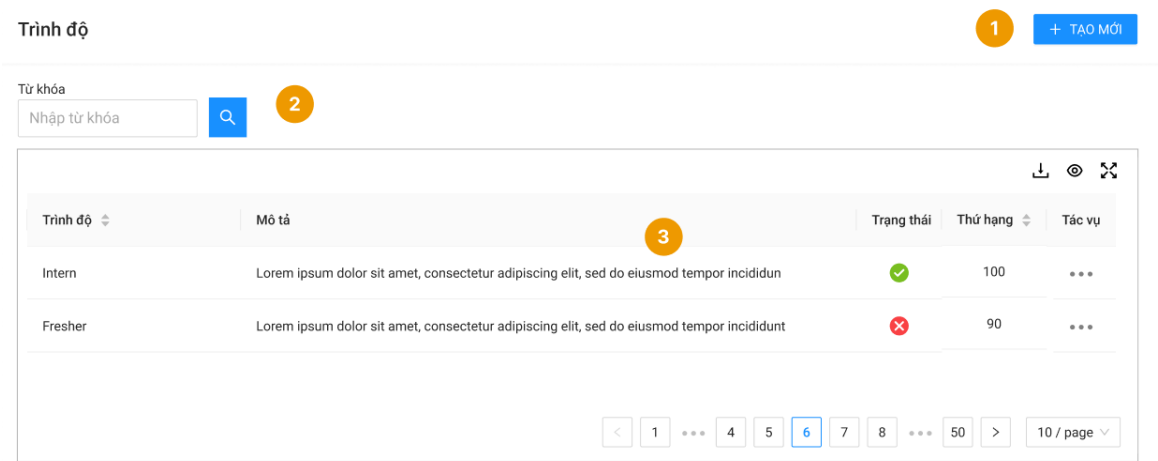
Trình độ

1

+ TẠO MỚI

Từ khóa

Nhập từ khóa

2

3

| Trình độ | Mô tả | Trạng thái | Thứ hạng | Tác vụ |
|---|---|---|---|---|
| Intern | Lorem ipsum dolor sit amet, consectetur adipiscing elit, sed do eiusmod tempor incididun | | 100 | ••• |
| Fresher | Lorem ipsum dolor sit amet, consectetur adipiscing elit, sed do eiusmod tempor incididunt | | 90 | ••• |

< 1 ••• 4 5 6 7 8 ••• 50 >

10 / page